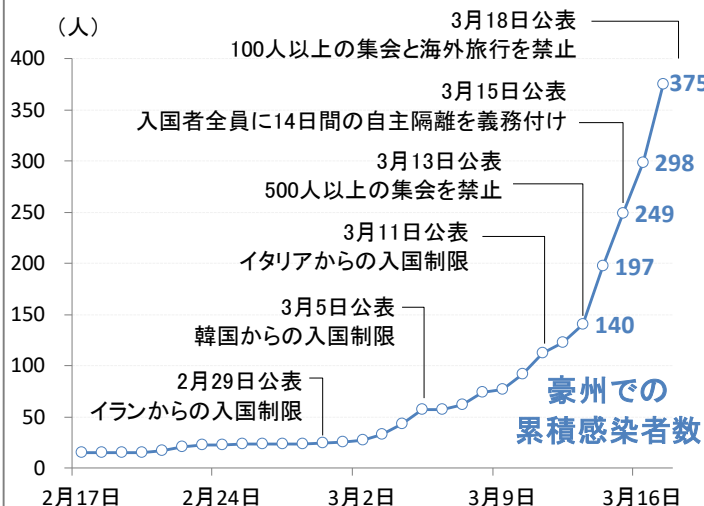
（人）

400
350
300
250
200
150
100
50
0

3月18日公表
100人以上の集会と海外旅行を禁止

3月15日公表
入国者全員に14日間の自主隔離を義務付け

3月13日公表
500人以上の集会を禁止

3月11日公表
イタリアからの入国制限

3月5日公表
韓国からの入国制限

2月29日公表
イランからの入国制限

375
298
249
197
140

豪州での
累積感染者数

2月17日
2月24日
3月2日
3月9日
3月16日